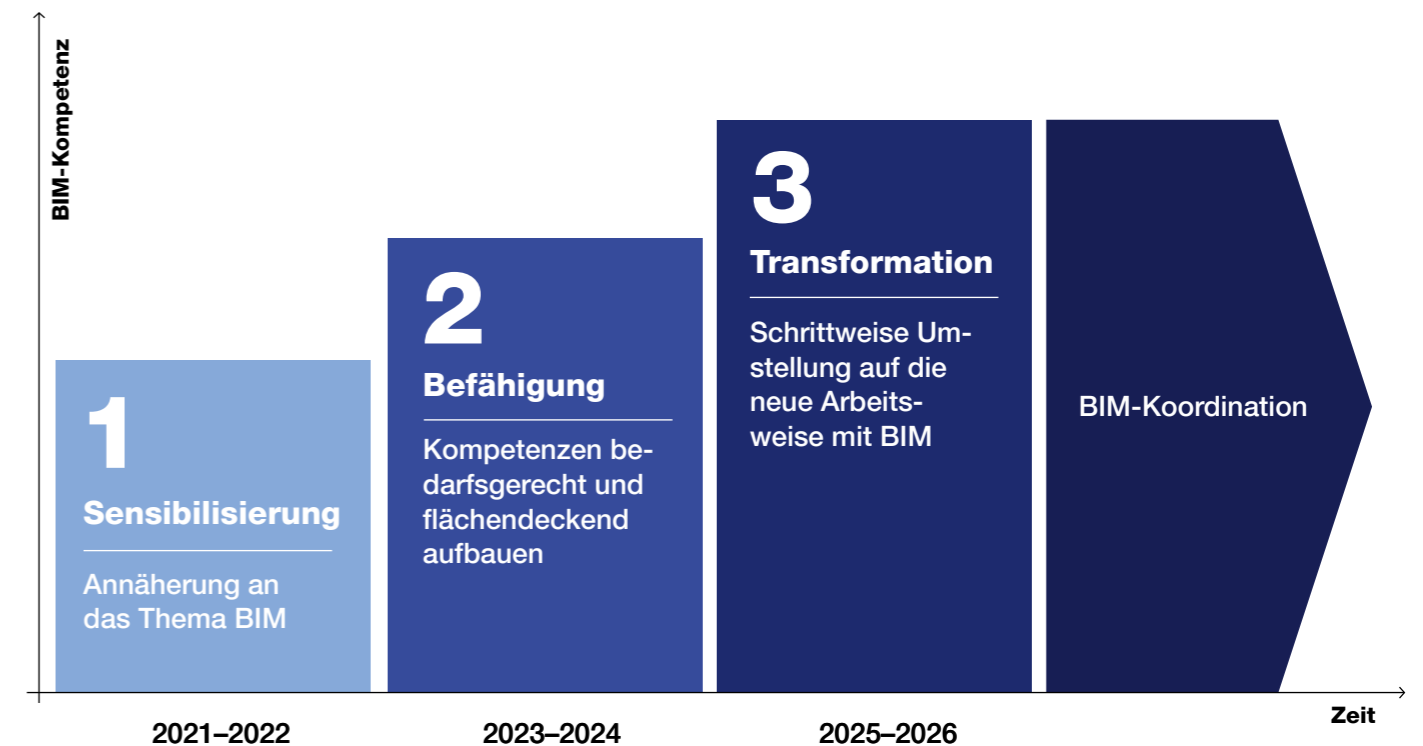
BIM-Kompetenz

1
Sensibilisierung
Annäherung an das Thema BIM

2
Befähigung
Kompetenzen bedarfsgerecht und flächendeckend aufbauen

3
Transformation
Schrittweise Umstellung auf die neue Arbeitsweise mit BIM

BIM-Koordination

2021–2022

2023–2024

2025–2026

Zeit